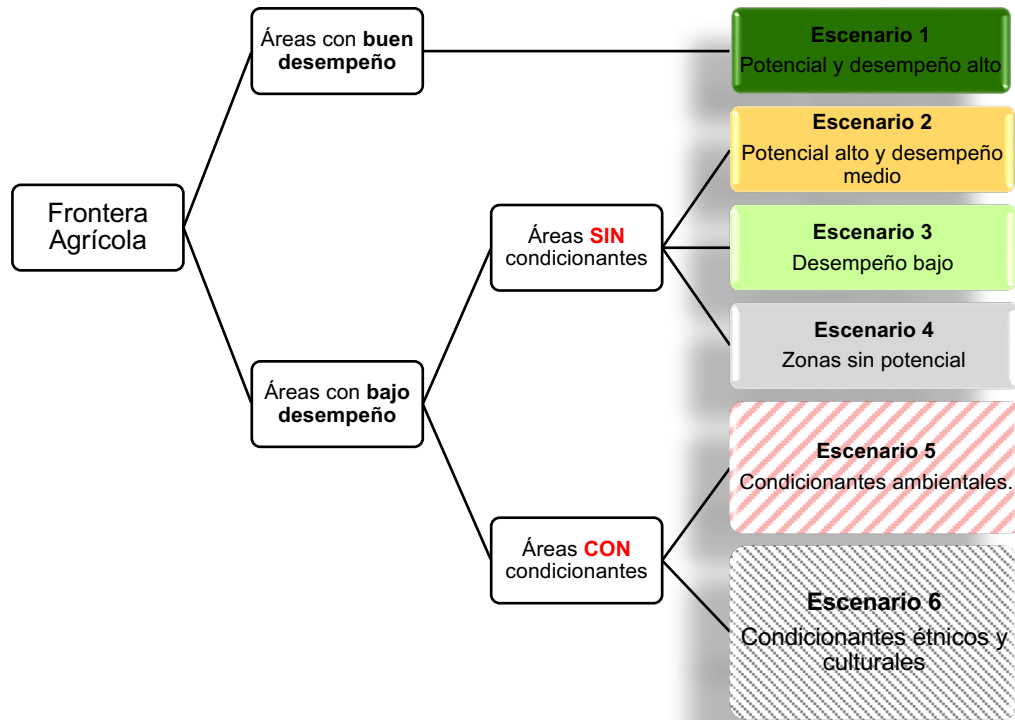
Frontera Agrícola

Áreas con **buen desempeño**

Áreas con **bajo desempeño**

Áreas **SIN** condicionantes

Áreas **CON** condicionantes

**Escenario 1**
Potencial y desempeño alto

**Escenario 2**
Potencial alto y desempeño medio

**Escenario 3**
Desempeño bajo

**Escenario 4**
Zonas sin potencial

**Escenario 5**
Condicionantes ambientales.

**Escenario 6**
Condicionantes étnicos y culturales